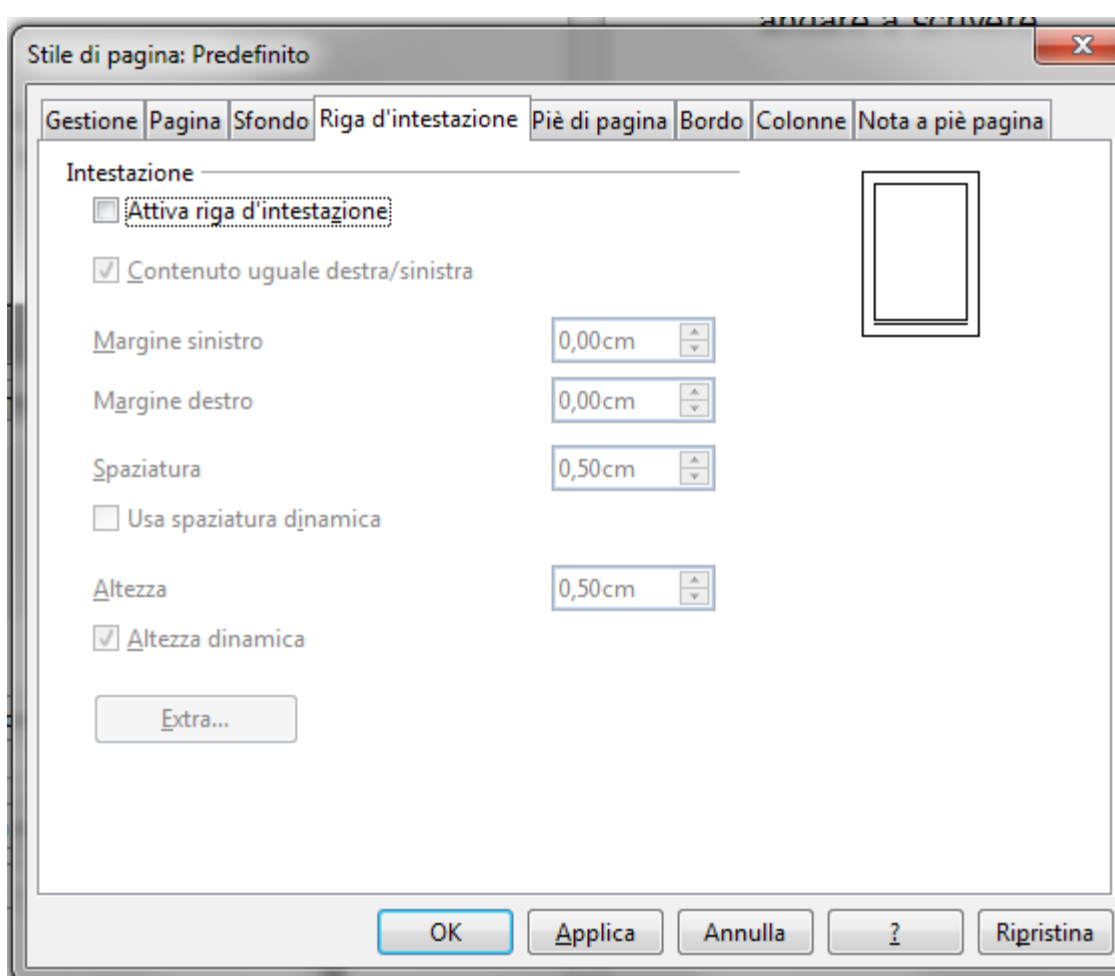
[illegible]

Stile di pagina: Predefinito

X

Gestione | Pagina | Sfondo | Riga d'intestazione | Piè di pagina | Bordo | Colonne | Nota a piè pagina

Intestazione

Attiva riga d'intestazione

Contenuto uguale destra/sinistra

Margine sinistro 0,00cm

Margine destro 0,00cm

Spaziatura 0,50cm

Usa spaziatura dinamica

Altezza 0,50cm

Altezza dinamica

Extra...

OK | Applica | Annulla | ? | Ripristina